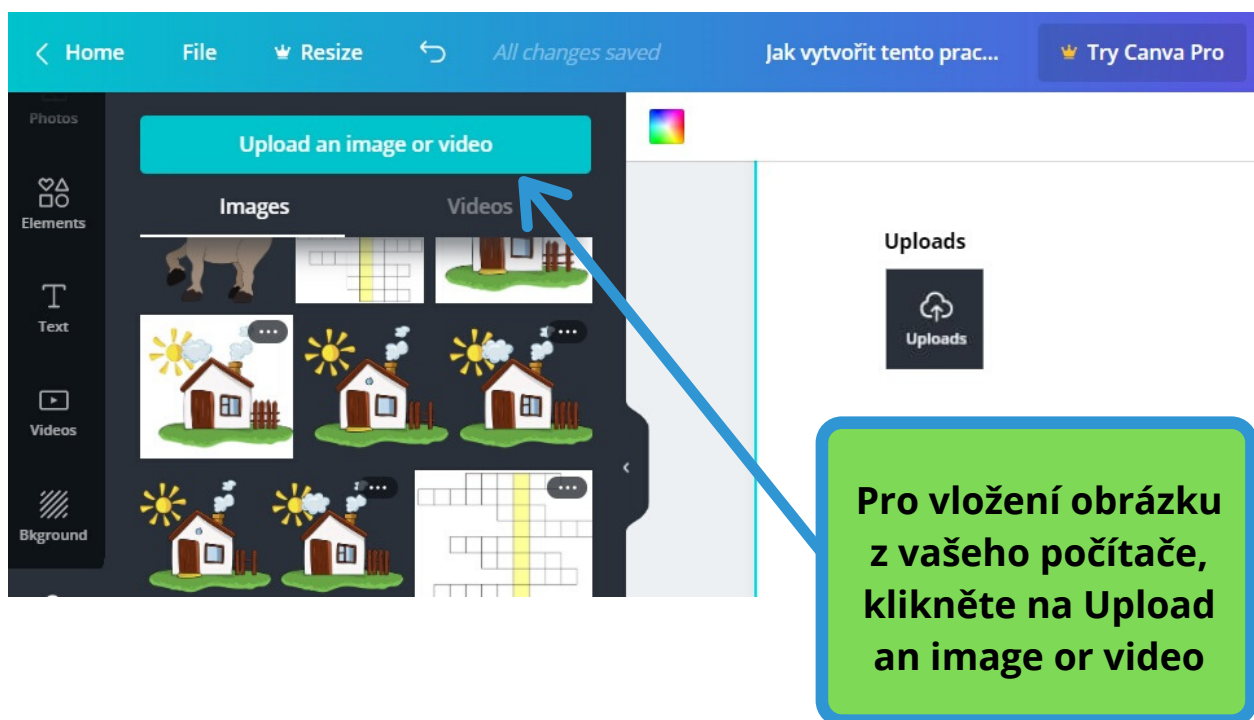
Home File Resize All changes saved Jak vytvořit tento prac... Try Canva Pro

Photos

Elements

Text

Videos

Bkground

Upload an image or video

Images Videos

Uploads

Uploads

Pro vložení obrázku z vašeho počítače, klikněte na Upload an image or video